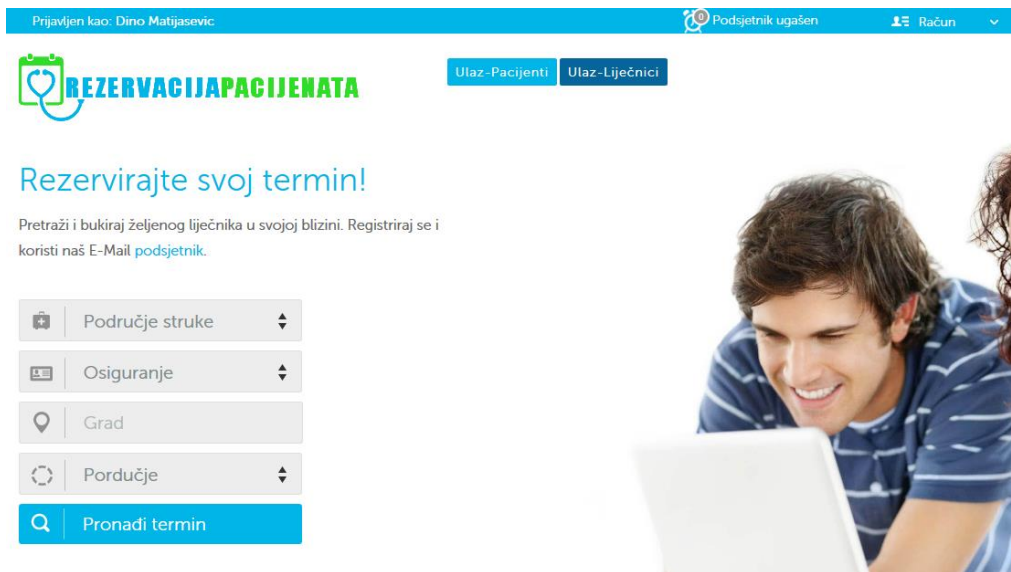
Prijavljen kao: Dino Matijasevic

0 Podsjetnik ugašen

Račun

REZERVACIJAPACIJENATA

Ulaz-Pacijenti Ulaz-Liječnici

Rezervirajte svoj termin!

Pretraži i bukiraj željenog liječnika u svojoj blizini. Registriraj se i koristi naš E-Mail podsjetnik.

Područje struke

Osiguranje

Grad

Porducje

Pronađi termin